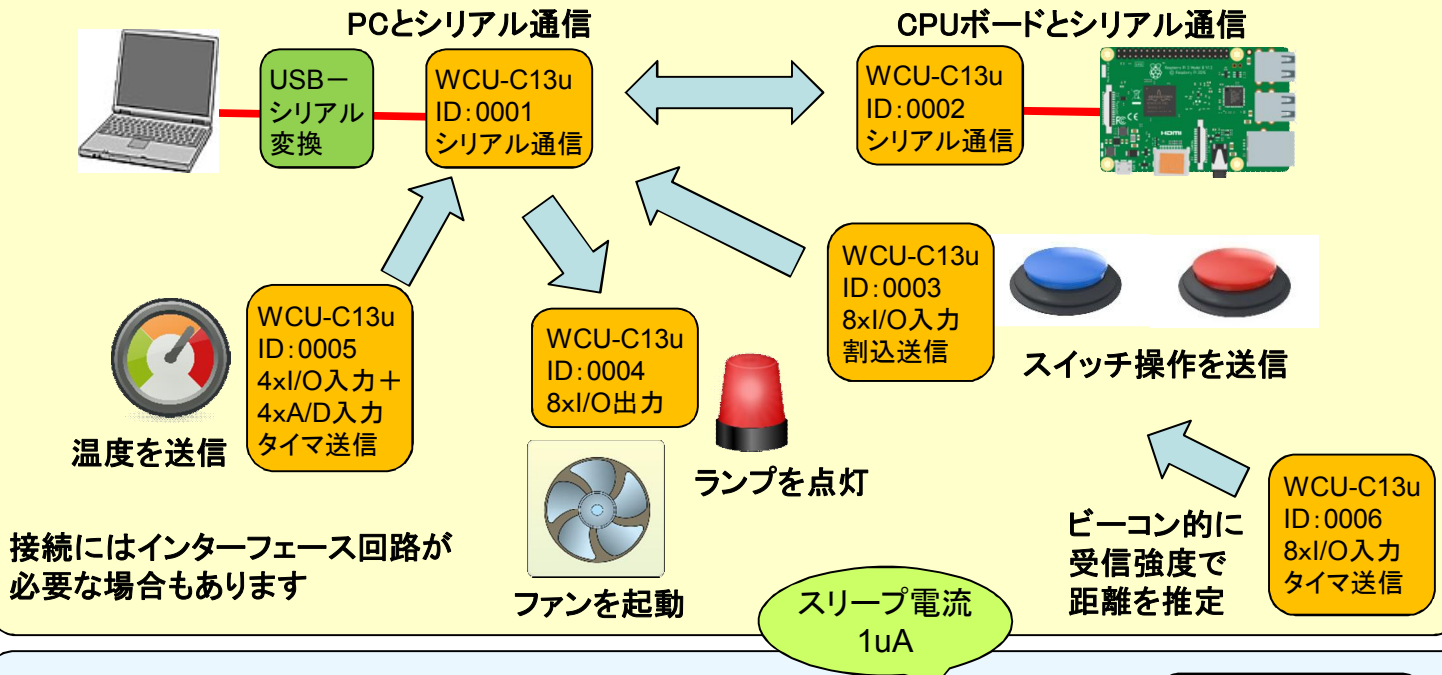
PCとシリアル通信

CPUボードとシリアル通信

USB－
シリアル
変換

WCU-C13u
ID:0001
シリアル通信

WCU-C13u
ID:0002
シリアル通信

WCU-C13u
ID:0003
8xI/O入力
割込送信

スイッチ操作を送信

WCU-C13u
ID:0005
4xI/O入力＋
4xA/D入力
タイマ送信

温度を送信

WCU-C13u
ID:0004
8xI/O出力

ランプを点灯

ファンを起動

接続にはインターフェース回路が必要な場合もあります

スリープ電流
1uA

ビーコン的に
受信強度で
距離を推定

WCU-C13u
ID:0006
8xI/O入力
タイマ送信